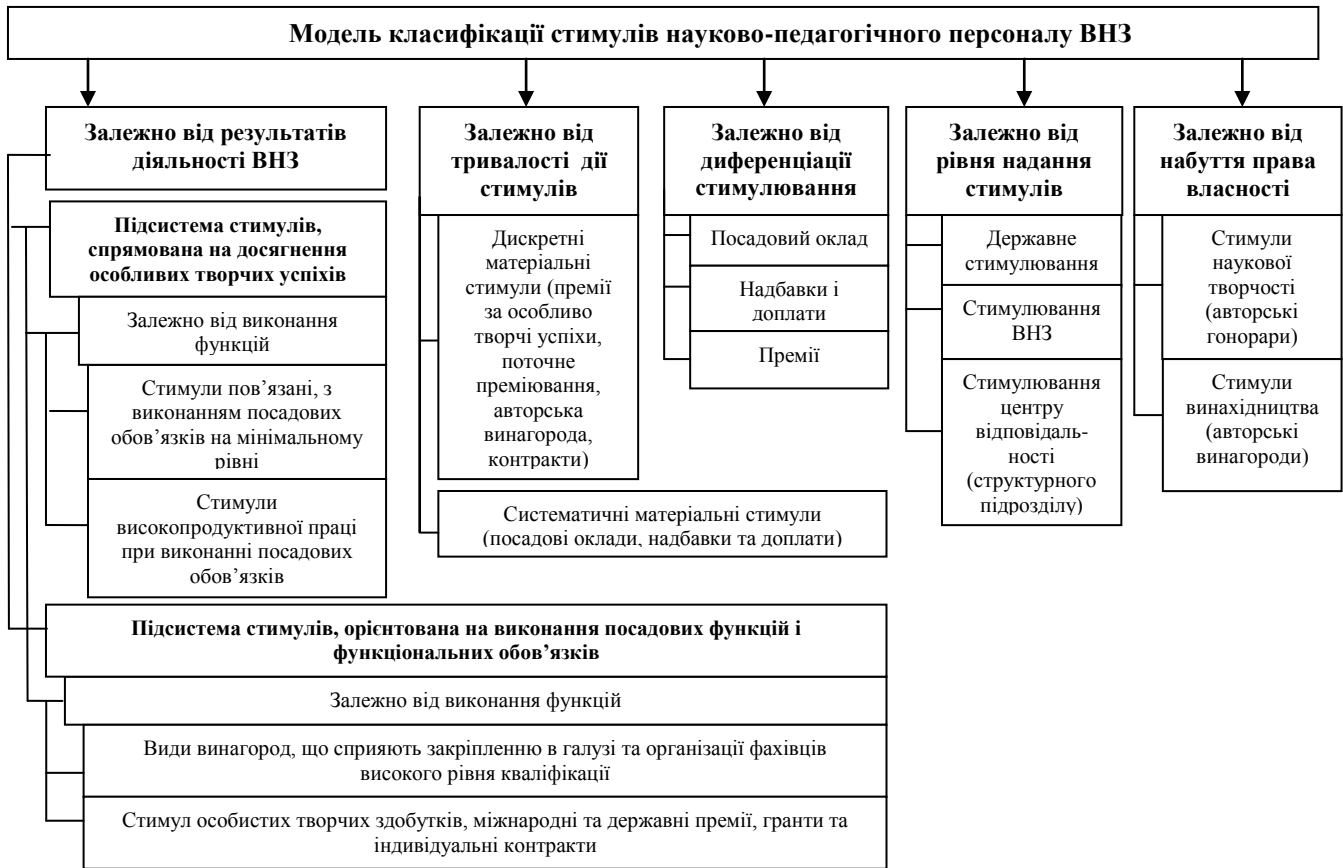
Модель класифікації стимулів науково-педагогічного персоналу ВНЗ

Залежно від результатів діяльності ВНЗ

Підсистема стимулів, спрямована на досягнення особливих творчих успіхів

Залежно від виконання функцій

Стимули пов'язані, з виконанням посадових обов'язків на мінімальному рівні

Стимули високопродуктивної праці при виконанні посадових обов'язків

Підсистема стимулів, орієнтована на виконання посадових функцій і функціональних обов'язків

Залежно від виконання функцій

Види винагород, що сприяють закріпленню в галузі та організації фахівців високого рівня кваліфікації

Стимул особистих творчих здобутків, міжнародні та державні премії, гранти та індивідуальні контракти

Залежно від тривалості дії стимулів

Дискретні матеріальні стимули (премії за особливо творчі успіхи, поточне преміювання, авторська винагорода, контракти)

Систематичні матеріальні стимули (посадові оклади, надбавки та доплати)

Залежно від диференціації стимулювання

Посадовий оклад

Надбавки і доплати

Премії

Залежно від рівня надання стимулів

Державне стимулювання

Стимулювання ВНЗ

Стимулювання центру відповідальності (структурного підрозділу)

Залежно від набуття права власності

Стимули наукової творчості (авторські гонорари)

Стимули винахідництва (авторські винагороди)